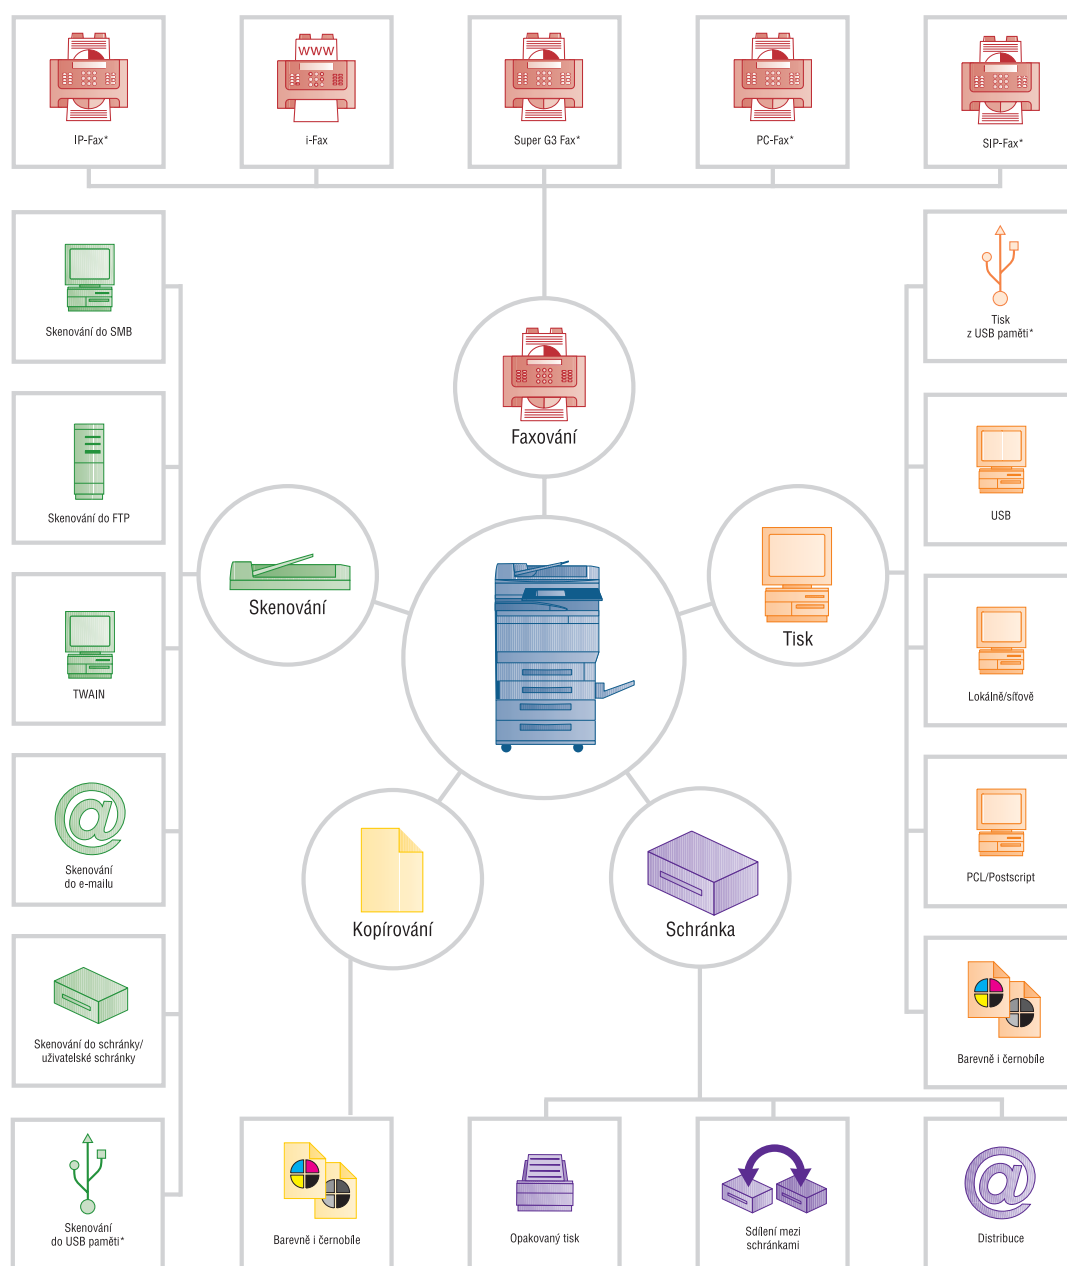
IP-Fax*

WWW

i-Fax

Super G3 Fax*

PC-Fax*

SIP-Fax*

Skenování do SMB

Skenování do FTP

TWAIN

Skenování do e-mailu

Skenování do schránky/ uživatelské schránky

Skenování do USB paměti*

Faxování

Skenování

Tisk

Kopírování

Schránka

Tisk z USB paměti*

USB

Lokálně/síťově

PCL/Postscript

Barevně i černobíle

Barevně i černobíle

Opakovaný tisk

Sdílení mezi schránkami

Distribuce